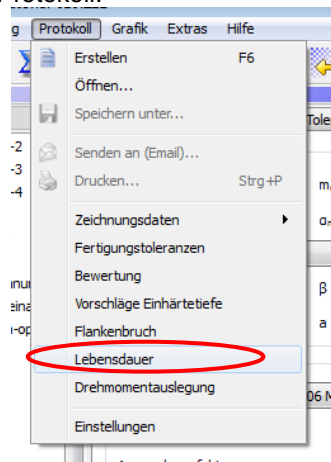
g Protokoll Grafik Extras Hilfe

Erstellen F6
Öffnen...
Speichern unter...
Senden an (Email)...
Drucken... Strg+P
Zeichnungsdaten
Fertigungstoleranzen
Bewertung
Vorschläge Einhärtetiefe
Flankenbruch
Lebensdauer
Drehmomentauslegung
Einstellungen

Tole
-2
-3
-4
m
α
β
a
06 M